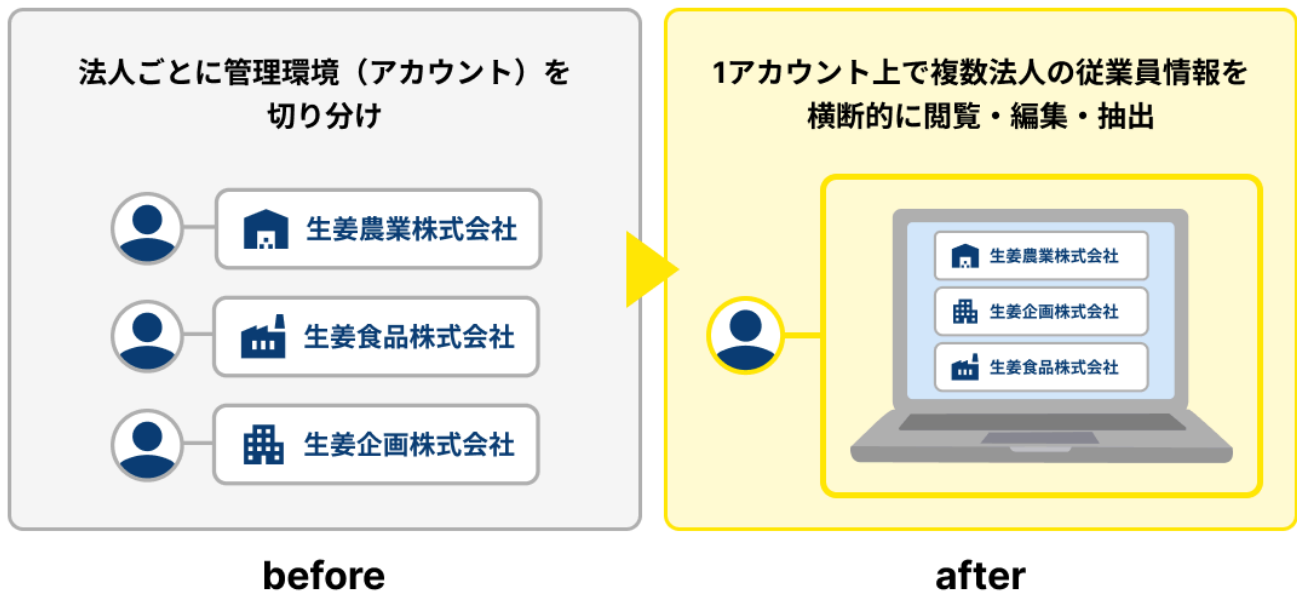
法人ごとに管理環境（アカウント）を切り分け

生姜農業株式会社

生姜食品株式会社

生姜企画株式会社

before

1アカウント上で複数法人の従業員情報を横断的に閲覧・編集・抽出

生姜農業株式会社

生姜企画株式会社

生姜食品株式会社

after